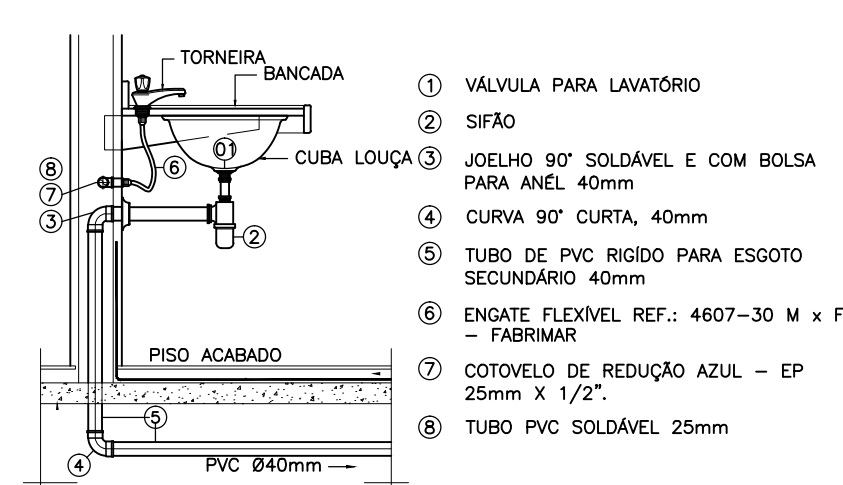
TORNEIRA
BANCADA
CUBA LOUÇA
01
6
8
7
3
2
PISO ACABADO
5
4
PVC Ø40mm

① VÁLVULA PARA LAVATÓRIO

② SIFÃO

③ JOELHO 90° SOLDÁVEL E COM BOLSA PARA ANÉL 40mm

④ CURVA 90° CURTA, 40mm

⑤ TUBO DE PVC RIGÍDO PARA ESGOTO SECUNDÁRIO 40mm

⑥ ENGATE FLEXÍVEL REF.: 4607-30 M x F - FABRIMAR

⑦ COTOVELO DE REDUÇÃO AZUL - EP 25mm X 1/2".

⑧ TUBO PVC SOLDÁVEL 25mm